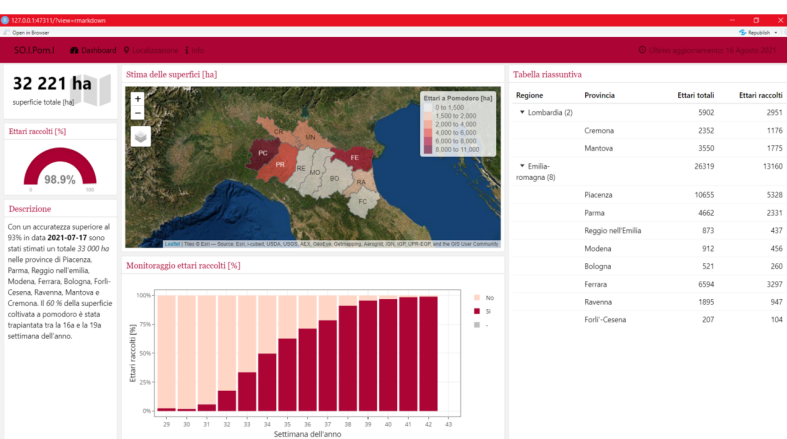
127.0.0.1:47311/?view=rmarkdown

Open in Browser

Republish

SO.I.Pom.) Dashboard Localizzazione Info

Ultimo aggiornamento 18 Agosto 2021

32 221 ha

superficie totale [ha]

Ettari raccolti [%]

98.9%

0 100

Descrizione

Con un accuratezza superiore al 93% in data **2021-07-17** sono stati stimati un totale *33 000 ha* nelle province di Piacenza, Parma, Reggio nell'emilia, Modena, Ferrara, Bologna, Forlì-Cesena, Ravenna, Mantova e Cremona. Il *60 %* della superficie coltivata a pomodoro è stata trapiantata tra le 16a e la 19a settimana dell'anno.

Stima delle superfici [ha]

Ettari a Pomodoro [ha]
0 to 1,500
1,500 to 2,000
2,000 to 4,000
4,000 to 6,000
6,000 to 8,000
8,000 to 11,000

CR MN PC PR RE MO FE BO RA FC

Leaflet | Tiles © Esri — Source: Esri, i-cubed, USDA, USGS, AEX, GeoEye, Getmapping, Aerogrid, IGN, IGP, UPR-EGP, and the GIS User Community

Monitoraggio ettari raccolti [%]

Ettari raccolti [%]

100% 75% 50% 25% 0%

29 30 31 32 33 34 35 36 37 38 39 40 41 42 43

Settimana dell'anno

No
Sì
-

Tabella riassuntiva

| Regione | Provincia | Ettari totali | Ettari raccolti |
|---|---|---|---|
| ▼ Lombardia (2) | | 5902 | 2951 |
| | Cremona | 2352 | 1176 |
| | Mantova | 3550 | 1775 |
| ▼ Emilia-romagna (8) | | 26319 | 13160 |
| | Piacenza | 10655 | 5328 |
| | Parma | 4662 | 2331 |
| | Reggio nell'Emilia | 873 | 437 |
| | Modena | 912 | 456 |
| | Bologna | 521 | 260 |
| | Ferrara | 6594 | 3297 |
| | Ravenna | 1895 | 947 |
| | Forli'-Cesena | 207 | 104 |